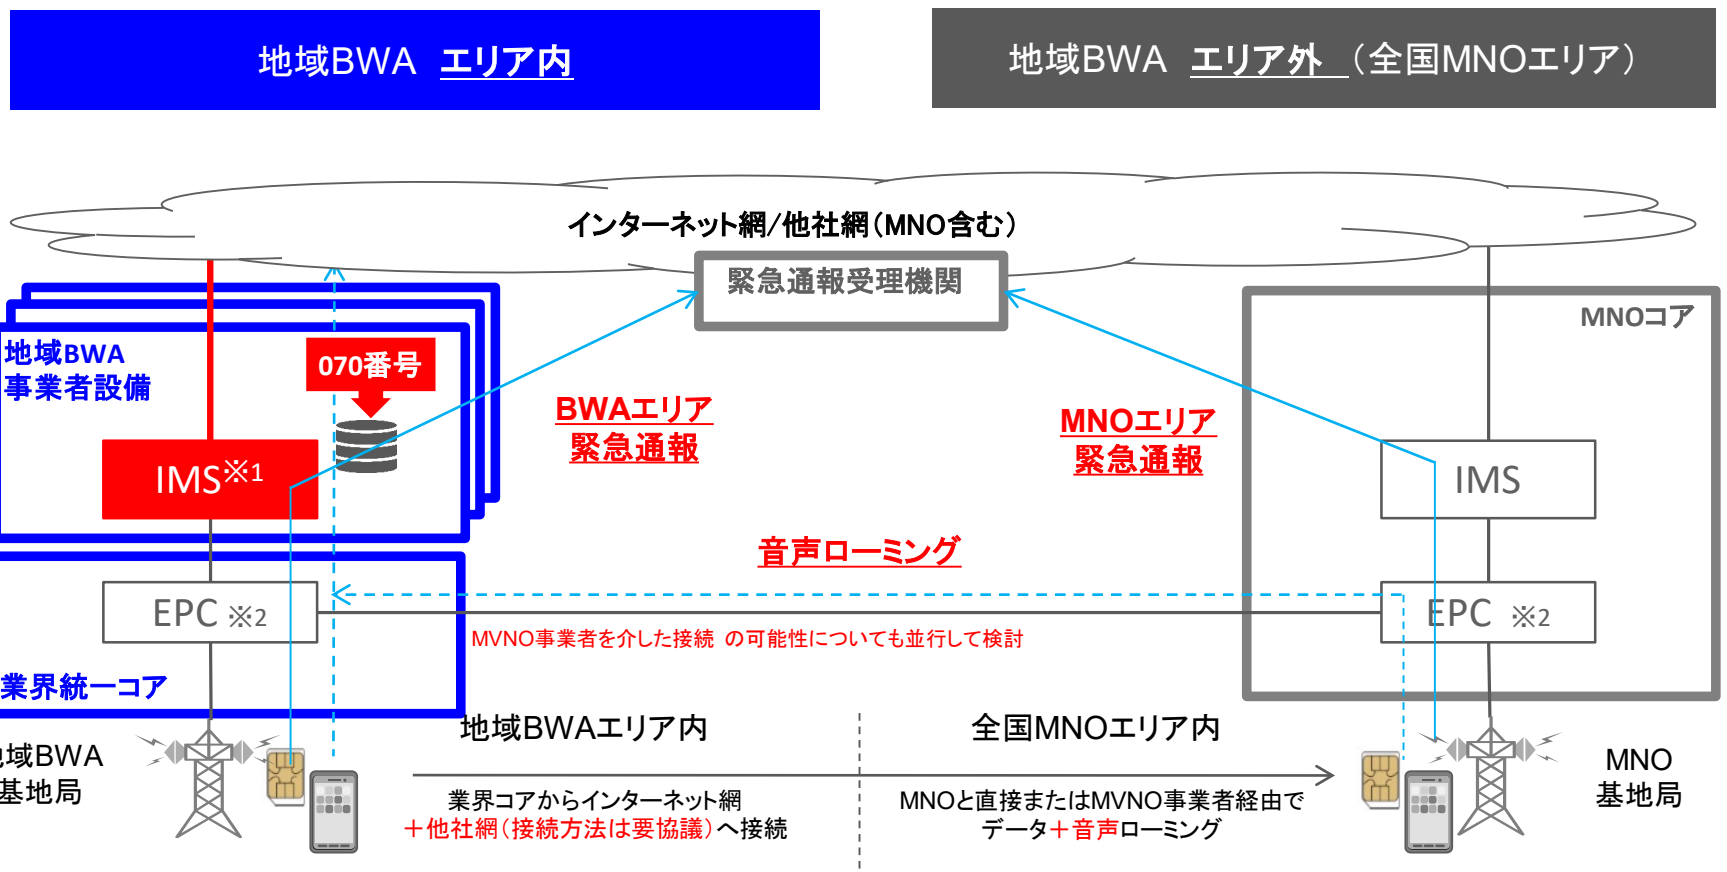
地域BWA エリア内

地域BWA エリア外 （全国MNOエリア）

インターネット網/他社網（MNO含む）

緊急通報受理機関

MNOコア

地域BWA
事業者設備

070番号

IMS※1

BWAエリア
緊急通報

MNOエリア
緊急通報

IMS

音声ローミング

EPC ※2

EPC ※2

MVNO事業者を介した接続 の可能性についても並行して検討

業界統一コア

地域BWAエリア内

全国MNOエリア内

域BWA
基地局

MNO
基地局

業界コアからインターネット網
＋他社網（接続方法は要協議）へ接続

MNOと直接またはMVNO事業者経由で
データ＋音声ローミング